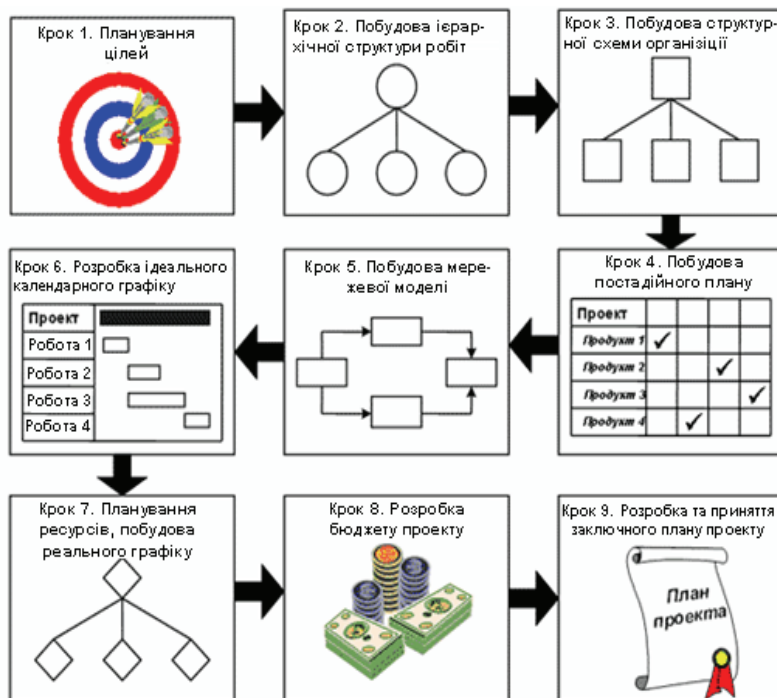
Крок 1. Планування цілей

Крок 2. Побудова ієрархічної структури робіт

Крок 3. Побудова структурної схеми організації

Крок 6. Розробка ідеального календарного графіку

| Проект | |
|---|---|
| Робота 1 | |
| Робота 2 | |
| Робота 3 | |
| Робота 4 | |

Крок 5. Побудова мережевої моделі

Крок 4. Побудова постадійного плану

| Проект | | | | |
|---|---|---|---|---|
| Продукт 1 | ✓ | | | |
| Продукт 2 | | | ✓ | |
| Продукт 3 | | | | ✓ |
| Продукт 4 | | ✓ | | |

Крок 7. Планування ресурсів, побудова реального графіку

Крок 8. Розробка бюджету проекту

Крок 9. Розробка та прийняття заключного плану проекту

План проекта